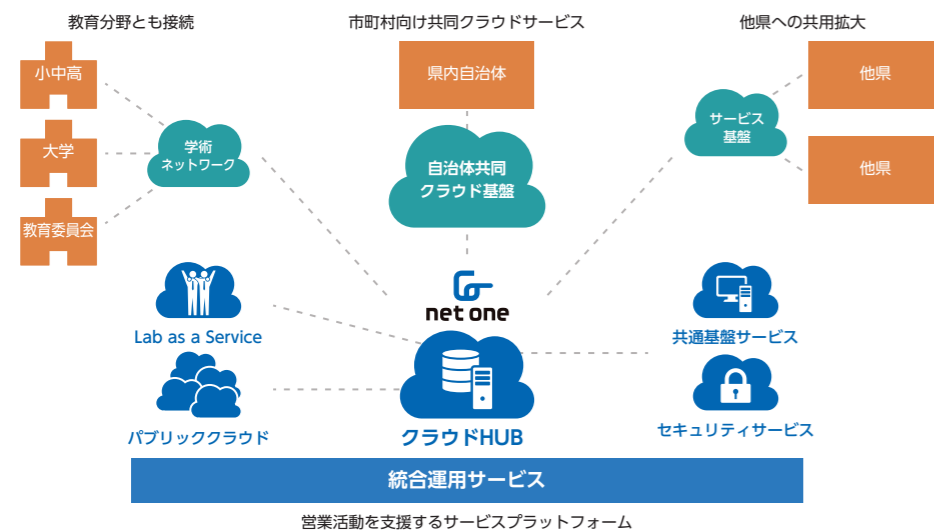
教育分野とも接続

小中高

大学

教育委員会

学術
ネットワーク

市町村向け共同クラウドサービス

県内自治体

自治体共同
クラウド基盤

他県への共用拡大

サービス
基盤

他県

他県

Lab as a Service

パブリッククラウド

net one

クラウドHUB

共通基盤サービス

セキュリティサービス

統合運用サービス

営業活動を支援するサービスプラットフォーム